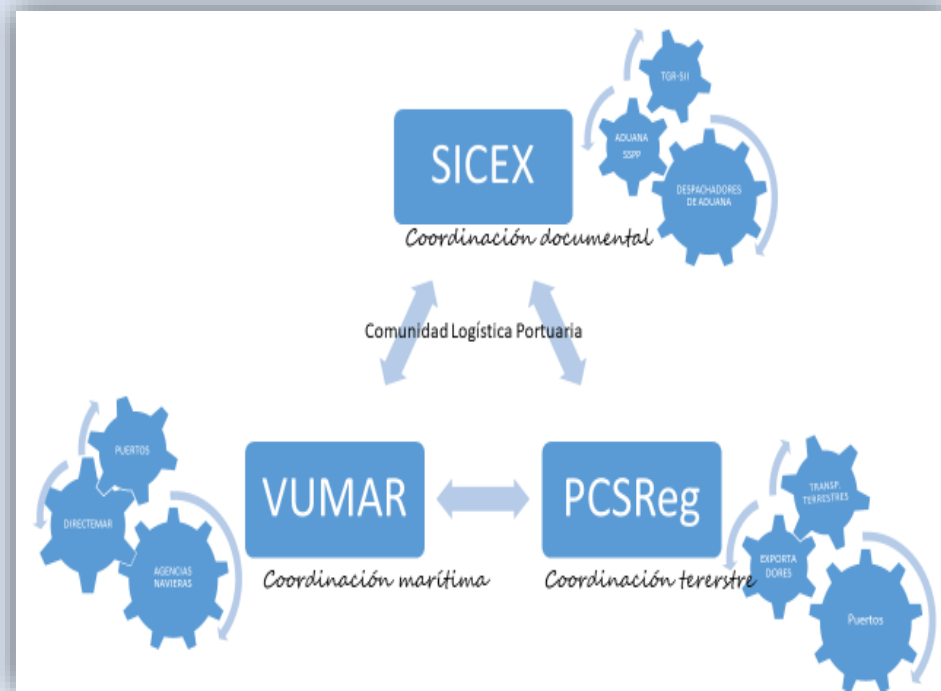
TGR-SII

ADUANA
SSPP

DESPACHADORES DE ADUANA

SICEX

Coordinación documental

Comunidad Logística Portuaria

PUERTOS

DIRECTEMAR

AGENCIAS NAVIERAS

VUMAR

Coordinación marítima

PCSReg

Coordinación tererstre

TRANSP. TERRESTRES

EXPORTA DORES

Puertos